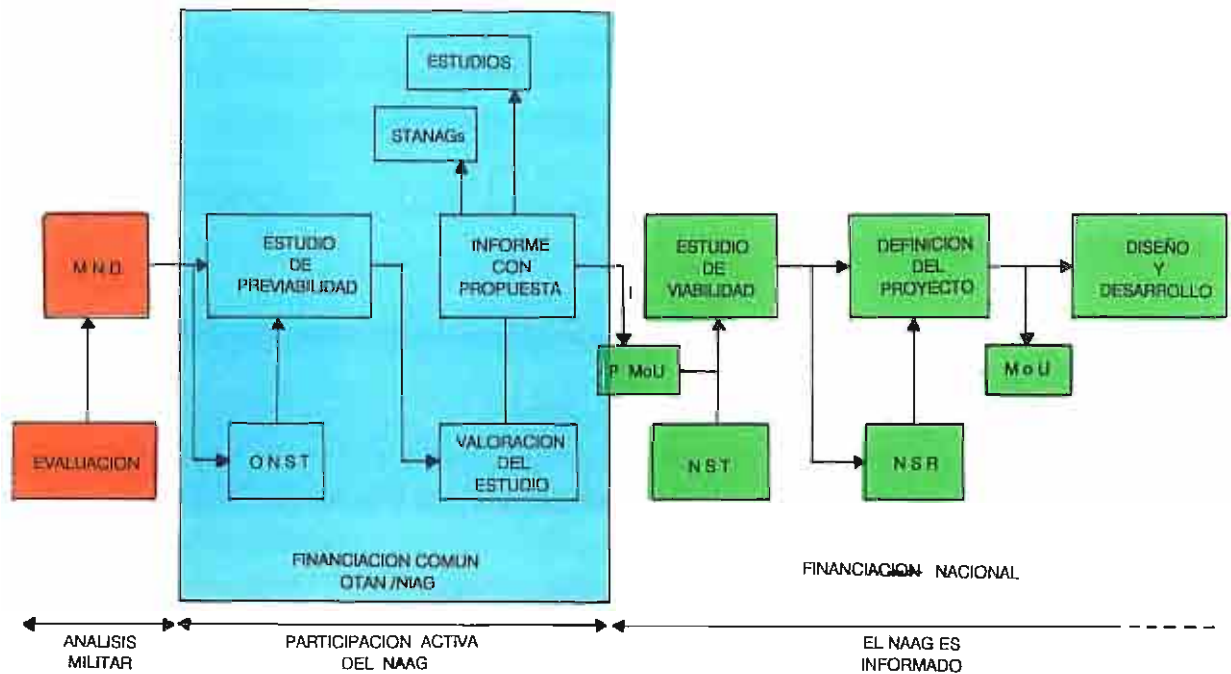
ESTUDIOS

STANAGs

M N D

ESTUDIO DE PREVIABILIDAD

INFORME CON PROPUESTA

ESTUDIO DE VIABILIDAD

DEFINICION DEL PROYECTO

DISEÑO Y DESARROLLO

I

P MoU

M o U

EVALUACION

O N S T

VALORACION DEL ESTUDIO

N S T

N S R

FINANCIACION COMUN OTAN /NIAG

FINANCIACION NACIONAL

ANALISIS MILITAR

PARTICIPACION ACTIVA DEL NAAG

EL NAAG ES INFORMADO